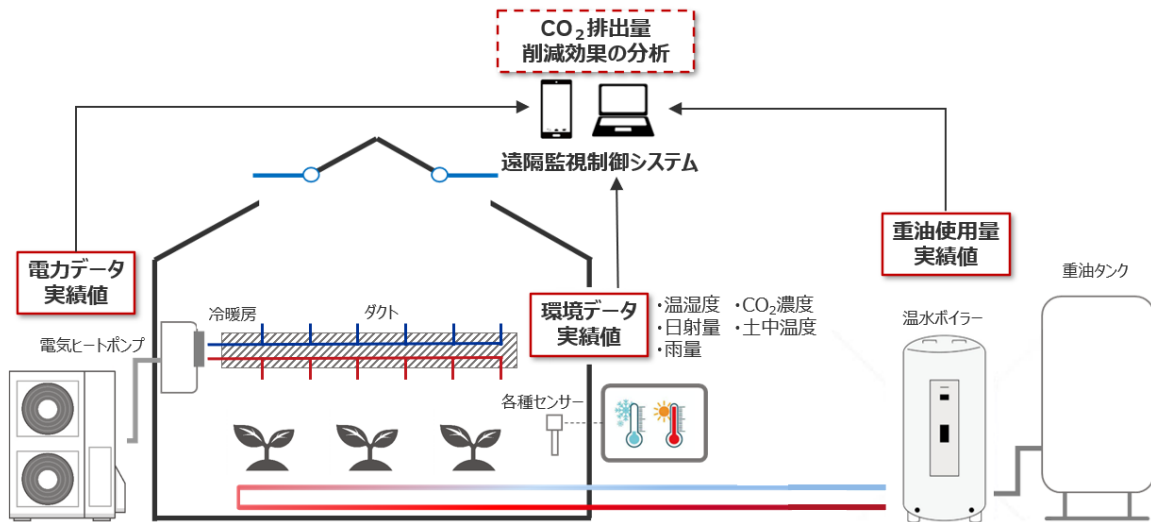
$CO_2$排出量
削減効果の分析

遠隔監視制御システム

電力データ
実績値

電気ヒートポンプ

冷暖房

ダクト

環境データ
実績値

・温湿度 ・$CO_2$濃度
・日射量 ・土中温度
・雨量

各種センサー

重油使用量
実績値

温水ボイラー

重油タンク